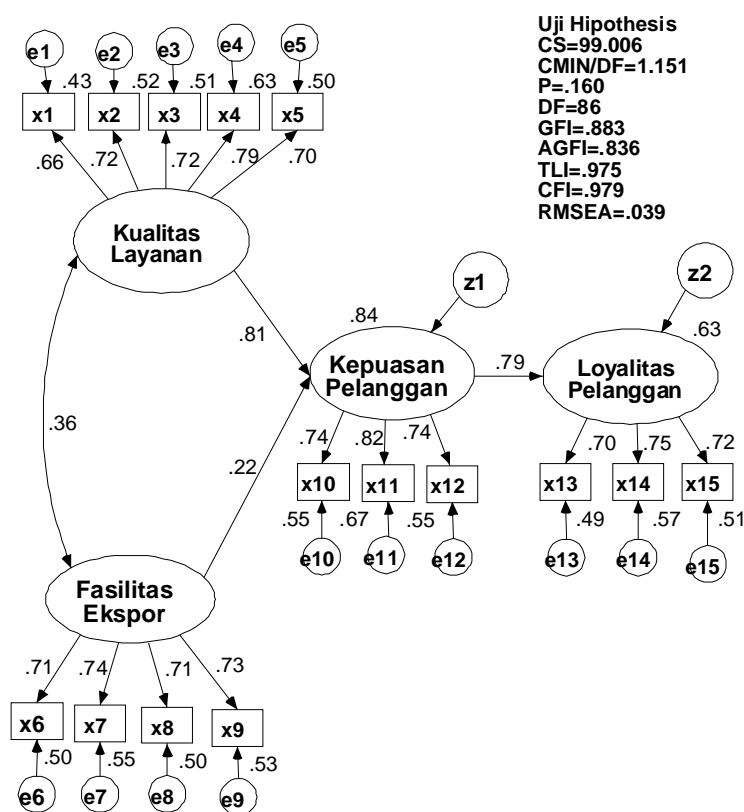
Uji Hipothesis
CS=99.006
CMIN/DF=1.151
P=.160
DF=86
GFI=.883
AGFI=.836
TLI=.975
CFI=.979
RMSEA=.039

e1 e2 e3 e4 e5
.43 .52 .51 .63 .50
x1 x2 x3 x4 x5
.66 .72 .72 .79 .70

Kualitas Layanan

z1
.84
.81
Kepuasan Pelanggan
.79
z2
.63
Loyalitas Pelanggan

.36

.74 .82 .74
x10 x11 x12
.55 .67 .55
e10 e11 e12

.70 .75 .72
x13 x14 x15
.49 .57 .51
e13 e14 e15

.22

Fasilitas Ekspor

.71 .74 .71 .73
x6 x7 x8 x9
.50 .55 .50 .53
e6 e7 e8 e9